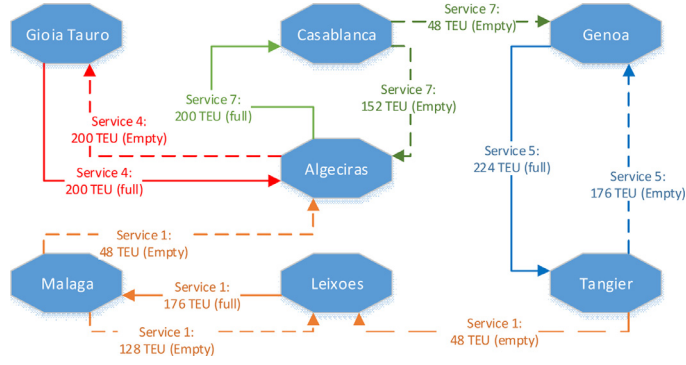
Gioia Tauro

Casablanca

Service 7:
48 TEU (Empty)

Genoa

Service 7:
200 TEU (full)

Service 7:
152 TEU (Empty)

Service 4:
200 TEU (Empty)

Service 4:
200 TEU (full)

Algeciras

Service 5:
224 TEU (full)

Service 5:
176 TEU (Empty)

Service 1:
48 TEU (Empty)

Malaga

Service 1:
176 TEU (full)

Leixoes

Tangier

Service 1:
128 TEU (Empty)

Service 1:
48 TEU (empty)